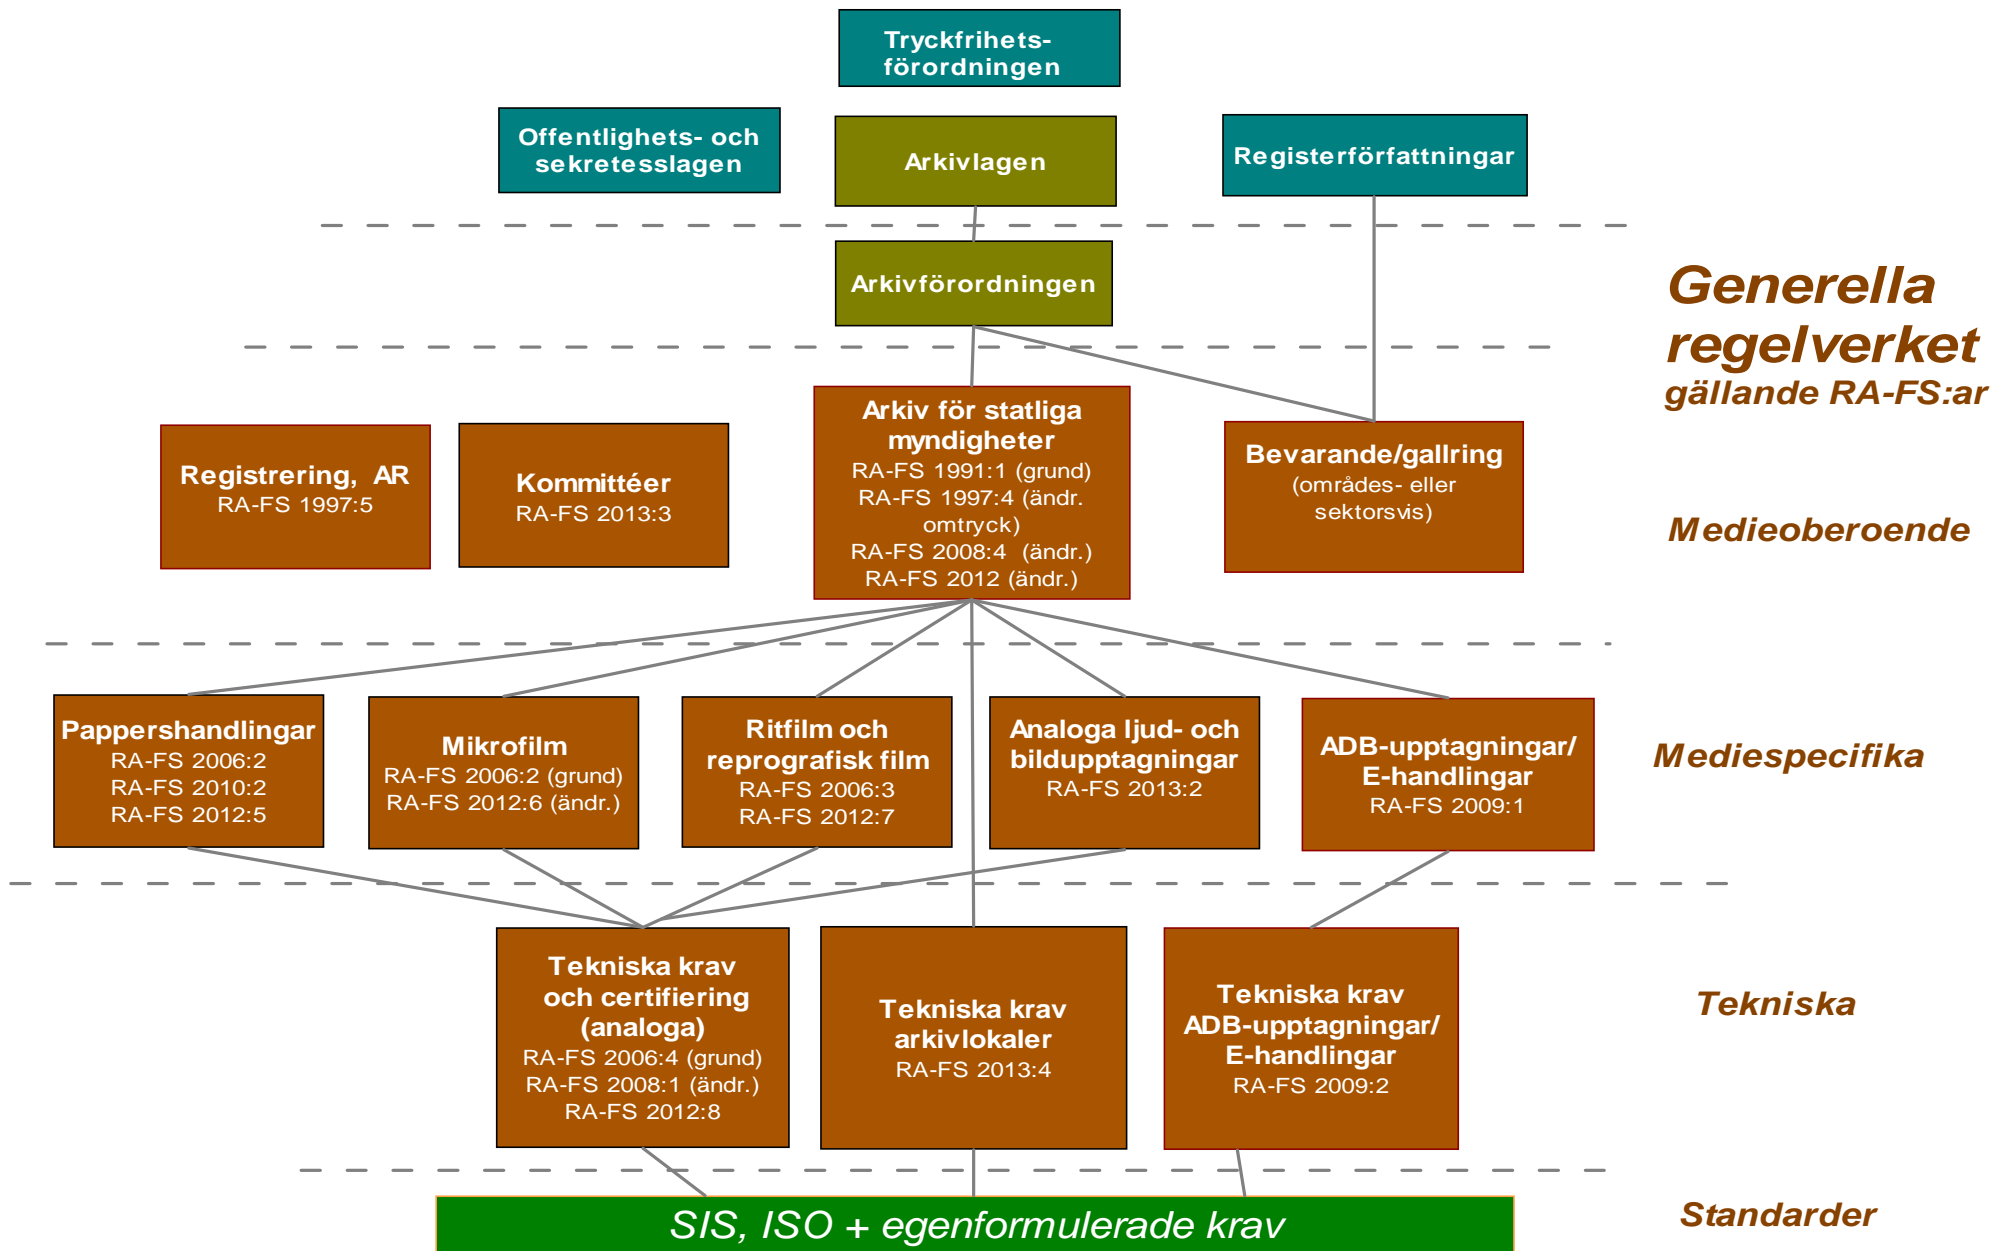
Tryckfrihetsförordningen

Offentlighets- och sekretesslagen

Arkivlagen

Registerförfattningar

Arkivförordningen

Generella regelverket
gällande RA-FS:ar

Registrering, AR
RA-FS 1997:5

Kommittéer
RA-FS 2013:3

Arkiv för statliga myndigheter
RA-FS 1991:1 (grund)
RA-FS 1997:4 (ändr. omtryck)
RA-FS 2008:4 (ändr.)
RA-FS 2012 (ändr.)

Bevarande/gallring
(områdes- eller sektorsvis)

Medieoberoende

Pappershandlingar
RA-FS 2006:2
RA-FS 2010:2
RA-FS 2012:5

Mikrofilm
RA-FS 2006:2 (grund)
RA-FS 2012:6 (ändr.)

Ritfilm och reprografisk film
RA-FS 2006:3
RA-FS 2012:7

Analoga ljud- och bildupptagningar
RA-FS 2013:2

ADB-upptagningar/ E-handlingar
RA-FS 2009:1

Mediespecifika

Tekniska krav och certifiering (analoga)
RA-FS 2006:4 (grund)
RA-FS 2008:1 (ändr.)
RA-FS 2012:8

Tekniska krav arkivlokaler
RA-FS 2013:4

Tekniska krav ADB-upptagningar/ E-handlingar
RA-FS 2009:2

Tekniska

SIS, ISO + egenformulerade krav

Standarder